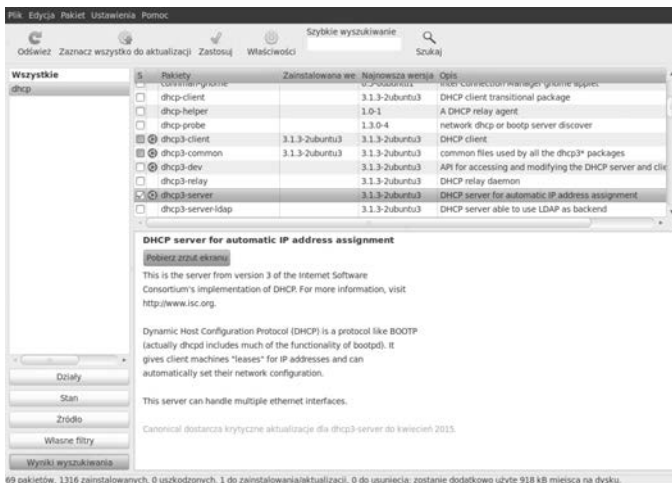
Plik Edycja Pakiet Ustawienia Pomoc

Odśwież Zaznacz wszystko do aktualizacji Zastosuj Właściwości Szybkie wyszukiwanie Szukaj

Wszystkie
dhcp

| S | Pakiety | Zainstalowana wersja | Najnowsza wersja | Opis |
|---|---|---|---|---|
| | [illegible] | | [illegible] | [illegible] |
| | dhcp-client | | 3.1.3-2ubuntu3 | DHCP client transitional package |
| | dhcp-helper | | 1.0-1 | A DHCP relay agent |
| | dhcp-probe | | 1.3.0-4 | network dhcp or bootp server discover |
| | dhcp3-client | 3.1.3-2ubuntu3 | 3.1.3-2ubuntu3 | DHCP client |
| | dhcp3-common | 3.1.3-2ubuntu3 | 3.1.3-2ubuntu3 | common files used by all the dhcp3* packages |
| | dhcp3-dev | | 3.1.3-2ubuntu3 | API for accessing and modifying the DHCP server and clie |
| | dhcp3-relay | | 3.1.3-2ubuntu3 | DHCP relay daemon |
| | dhcp3-server | | 3.1.3-2ubuntu3 | DHCP server for automatic IP address assignment |
| | dhcp3-server-ldap | | 3.1.3-2ubuntu3 | DHCP server able to use LDAP as backend |

DHCP server for automatic IP address assignment

Pobierz zrzut ekranu

This is the server from version 3 of the Internet Software Consortium's implementation of DHCP. For more information, visit http://www.isc.org.

Dynamic Host Configuration Protocol (DHCP) is a protocol like BOOTP (actually dhcpd includes much of the functionality of bootpd). It gives client machines "leases" for IP addresses and can automatically set their network configuration.

This server can handle multiple ethernet interfaces.

Canonical dostarcza krytyczne aktualizacje dla dhcp3-server do kwiecień 2015.

Działy
Stan
Źródło
Własne filtry
Wyniki wyszukiwania

69 pakietów, 1316 zainstalowanych, 0 uszkodzonych, 1 do zainstalowania/aktualizacji, 0 do usunięcia; zostanie dodatkowo użyte 918 kB miejsca na dysku.